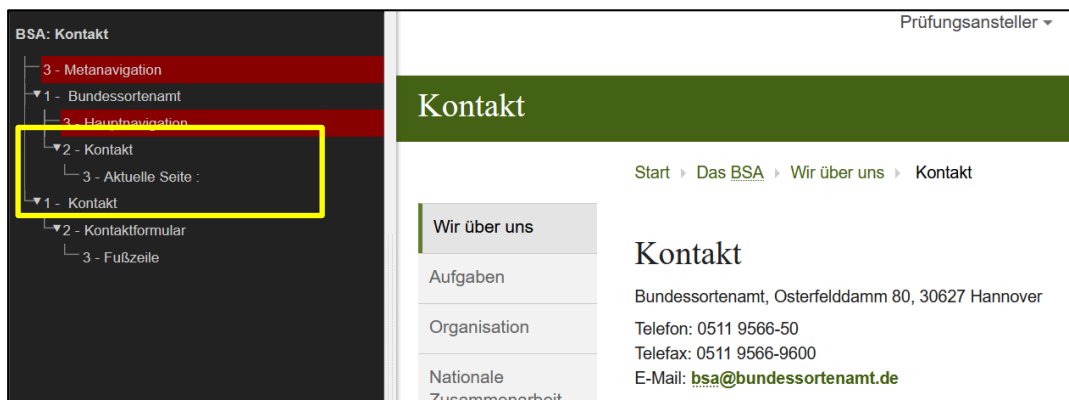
BSA: Kontakt

3 - Metanavigation
▼1 - Bundessortenamt
3 - Hauptnavigation
▼2 - Kontakt
3 - Aktuelle Seite :
▼1 - Kontakt
▼2 - Kontaktformular
3 - Fußzeile

Prüfungsansteller ▾

Kontakt

Start ▸ Das BSA ▸ Wir über uns ▸ Kontakt

Wir über uns
Aufgaben
Organisation
Nationale Zusammenarbeit

Kontakt

Bundessortenamt, Osterfelddamm 80, 30627 Hannover

Telefon: 0511 9566-50
Telefax: 0511 9566-9600
E-Mail: bsa@bundessortenamt.de